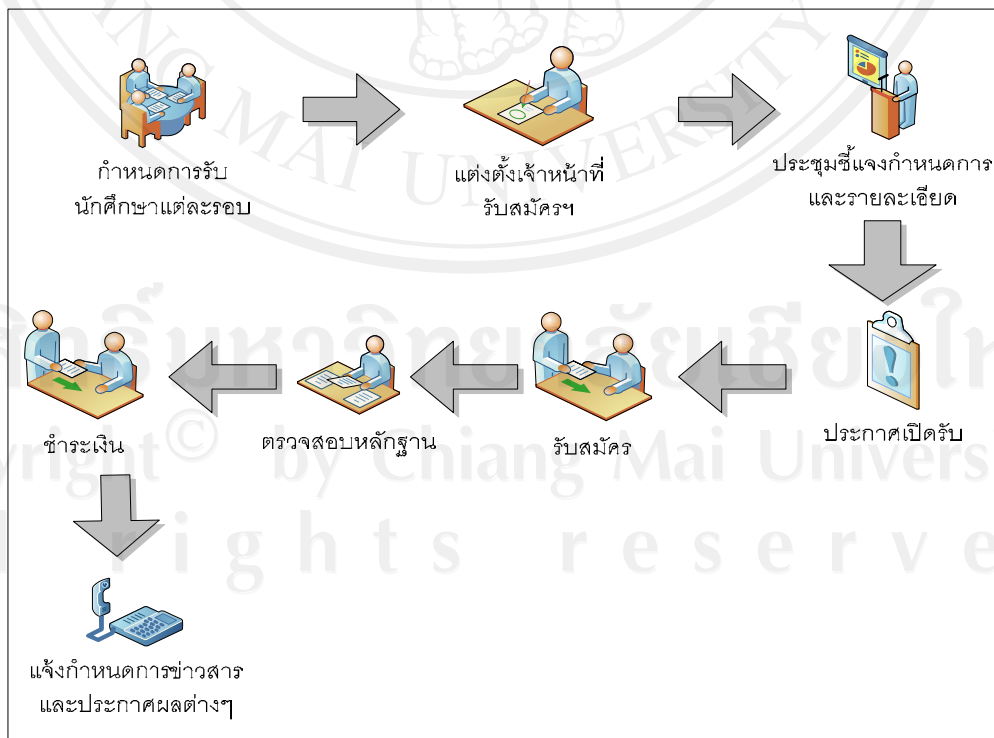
กำหนดการรับนักศึกษาแต่ละรอบ

แต่งตั้งเจ้าหน้าที่รับสมัครฯ

ประชุมชี้แจงกำหนดการและรายละเอียด

ประกาศเปิดรับ

รับสมัคร

ตรวจสอบหลักฐาน

ชำระเงิน

แจ้งกำหนดการข่าวสารและประกาศผลต่างๆ

Copyright © by Chiang Mai University
All rights reserved